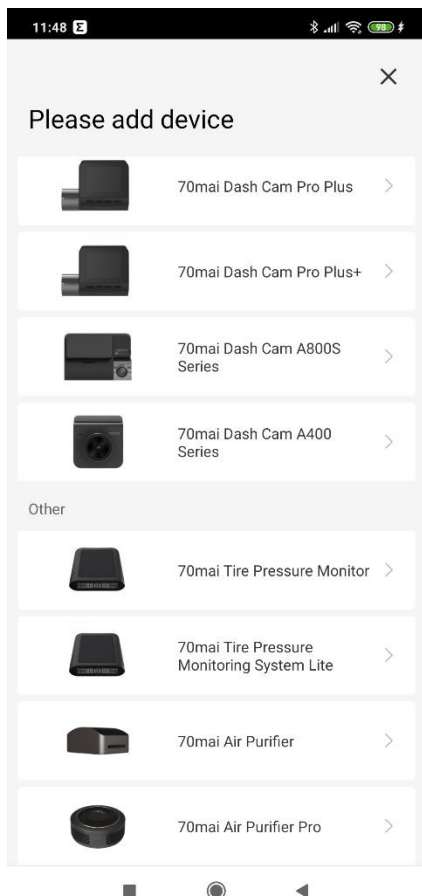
11:48

98

×

Please add device

70mai Dash Cam Pro Plus >

70mai Dash Cam Pro Plus+ >

70mai Dash Cam A800S Series >

70mai Dash Cam A400 Series >

Other

70mai Tire Pressure Monitor >

70mai Tire Pressure Monitoring System Lite >

70mai Air Purifier >

70mai Air Purifier Pro >